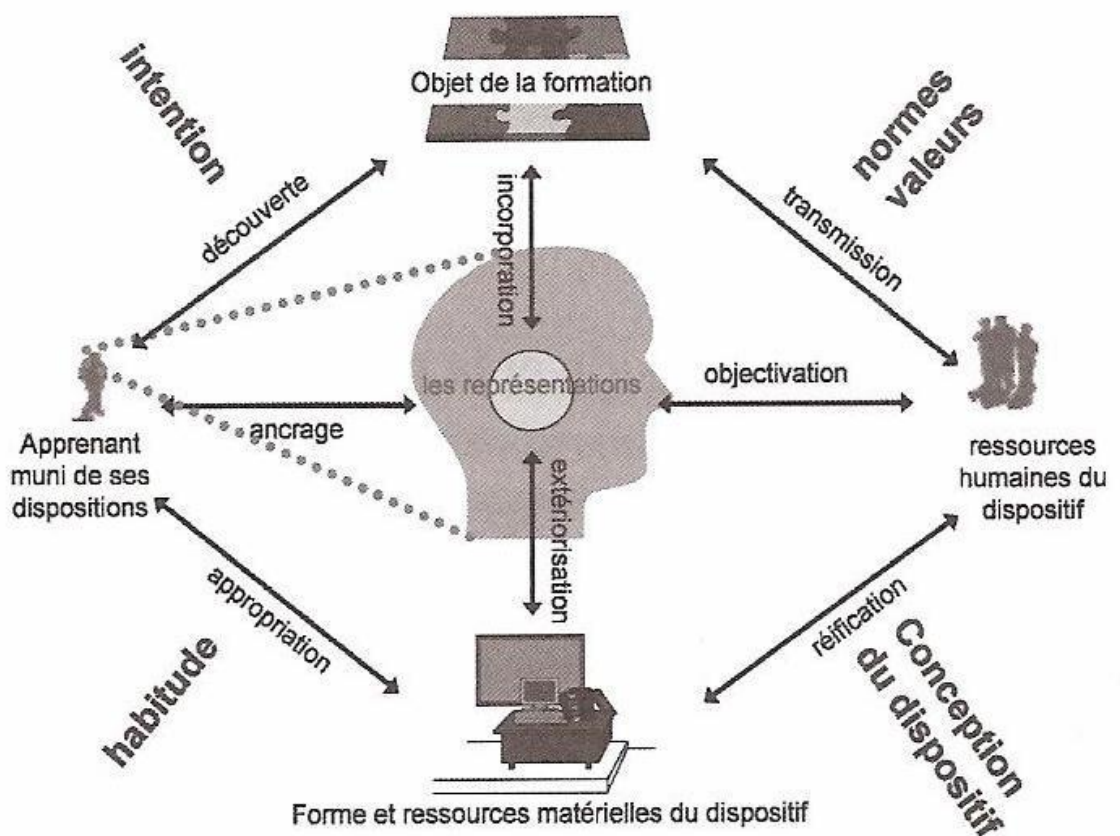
intention

Objet de la formation

normes valeurs

découverte

incorporation

transmission

les représentations

objectivation

ancrage

Apprenant muni de ses dispositions

extériorisation

ressources humaines du dispositif

appropriation

réification

habitude

Conception du dispositif

Forme et ressources matérielles du dispositif